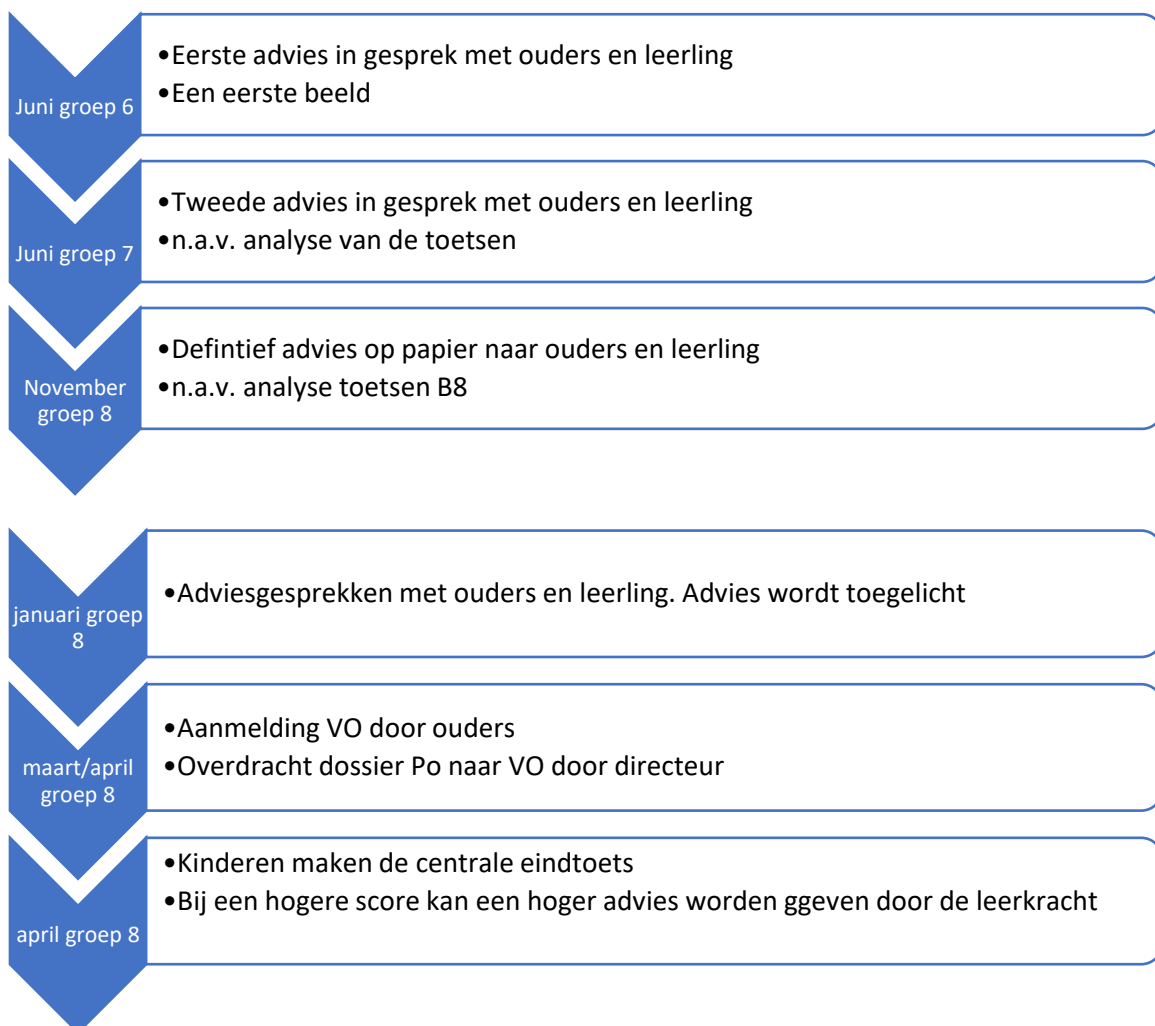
Juni groep 6

•Eerste advies in gesprek met ouders en leerling
•Een eerste beeld

Juni groep 7

•Tweede advies in gesprek met ouders en leerling
•n.a.v. analyse van de toetsen

November groep 8

•Defintief advies op papier naar ouders en leerling
•n.a.v. analyse toetsen B8

januari groep 8

•Adviesgesprekken met ouders en leerling. Advies wordt toegelicht

maart/april groep 8

•Aanmelding VO door ouders
•Overdracht dossier Po naar VO door directeur

april groep 8

•Kinderen maken de centrale eindtoets
•Bij een hogere score kan een hoger advies worden ggeven door de leerkracht